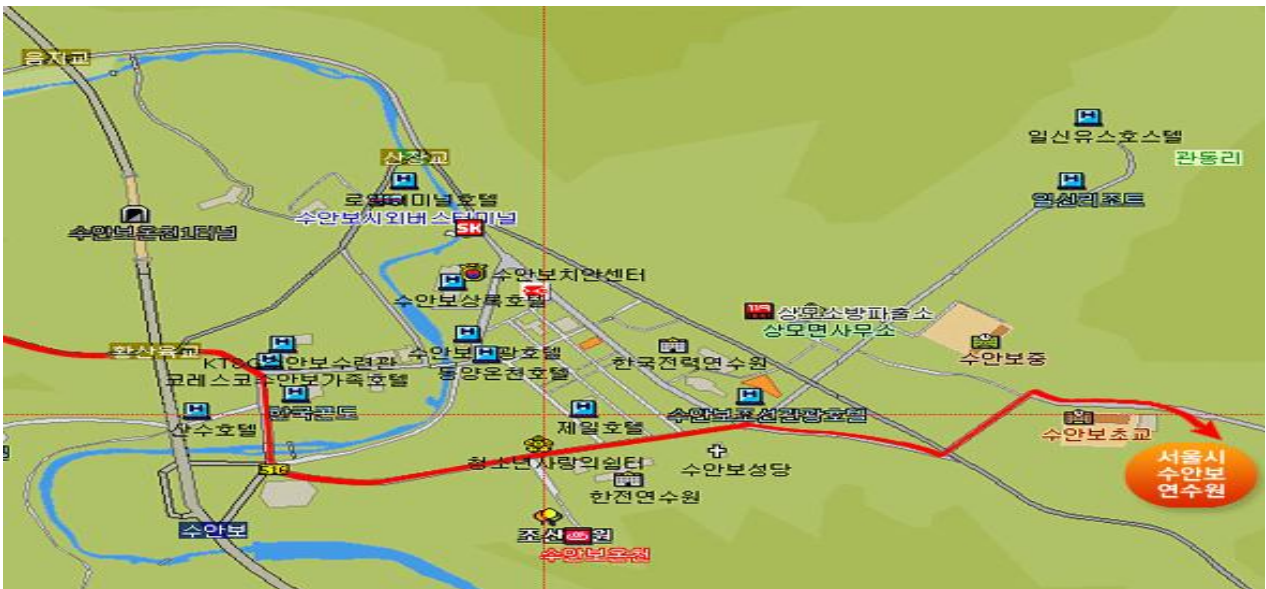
읍지교
일신유스호스텔
관동리
신정교
로얄터미널호텔
수안보시외버스터미널
일신리조트
수안보온천1터널
SK
수안보치안센터
수안보상록호텔
상모소방파출소
상모면사무소
수안보중
KT&G수안보수련관
수안보파크호텔
코레스코수안보가족호텔
동양온천호텔
한국전력연수원
한국콘도
수안보조선관광호텔
산수호텔
제일호텔
수안보초교
서울시 수안보 연수원
청소년사랑의쉼터
수안보성당
SK
한전연수원
수안보
조산공원
수안보온천